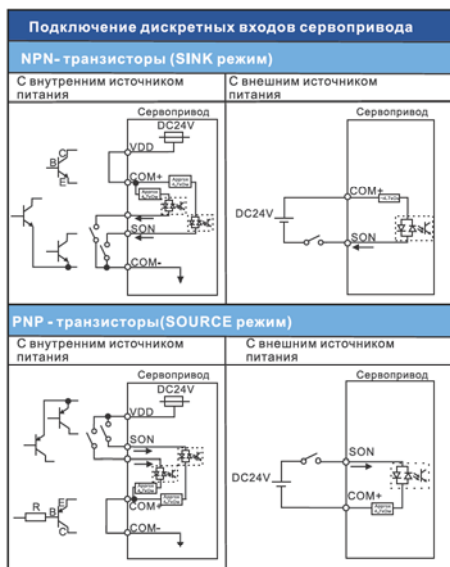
Подключение дискретных входов сервопривода

NPN- транзисторы (SINK режим)

| С внутренним источником питания | С внешним источником питания |
|---|---|
| Сервопривод DC24V VDD B E COM+ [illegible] SON COM- | Сервопривод COM+ DC24V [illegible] SON |

PNP - транзисторы(SOURCE режим)

| С внутренним источником питания | С внешним источником питания |
|---|---|
| Сервопривод DC24V VDD SON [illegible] COM+ R E B C COM- | Сервопривод SON DC24V COM+ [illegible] |